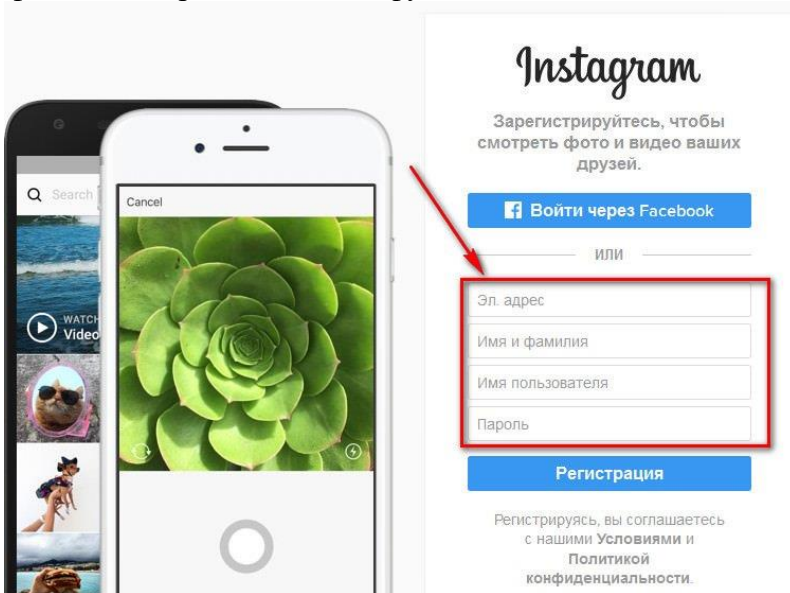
Search

WATCH
Video

Cancel

Instagram

Зарегистрируйтесь, чтобы смотреть фото и видео ваших друзей.

Войти через Facebook

ИЛИ

Эл. адрес

Имя и фамилия

Имя пользователя

Пароль

Регистрация

Регистрируясь, вы соглашаетесь с нашими Условиями и Политикой конфиденциальности.